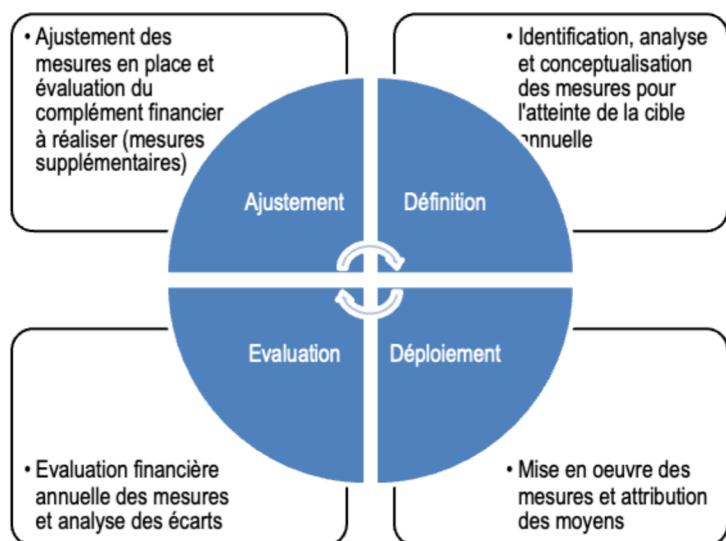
• Ajustement des mesures en place et évaluation du complément financier à réaliser (mesures supplémentaires)

• Identification, analyse et conceptualisation des mesures pour l'atteinte de la cible annuelle

Ajustement

Définition

Evaluation

Déploiement

• Evaluation financière annuelle des mesures et analyse des écarts

• Mise en oeuvre des mesures et attribution des moyens